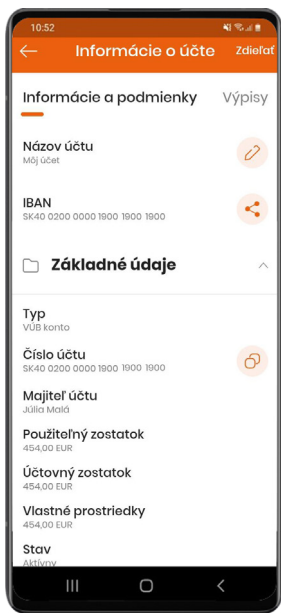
10:52

Informácie o účte

Zdieľať

Informácie a podmienky

Výpisy

Názov účtu
Môj účet

IBAN
SK40 0200 0000 1900 1900 1900

Základné údaje

Typ
VÚB konto

Číslo účtu
SK40 0200 0000 1900 1900 1900

Majiteľ účtu
Júlia Malá

Použiteľný zostatok
454,00 EUR

Účtovný zostatok
454,00 EUR

Vlastné prostriedky
454,00 EUR

Stav
Aktívny